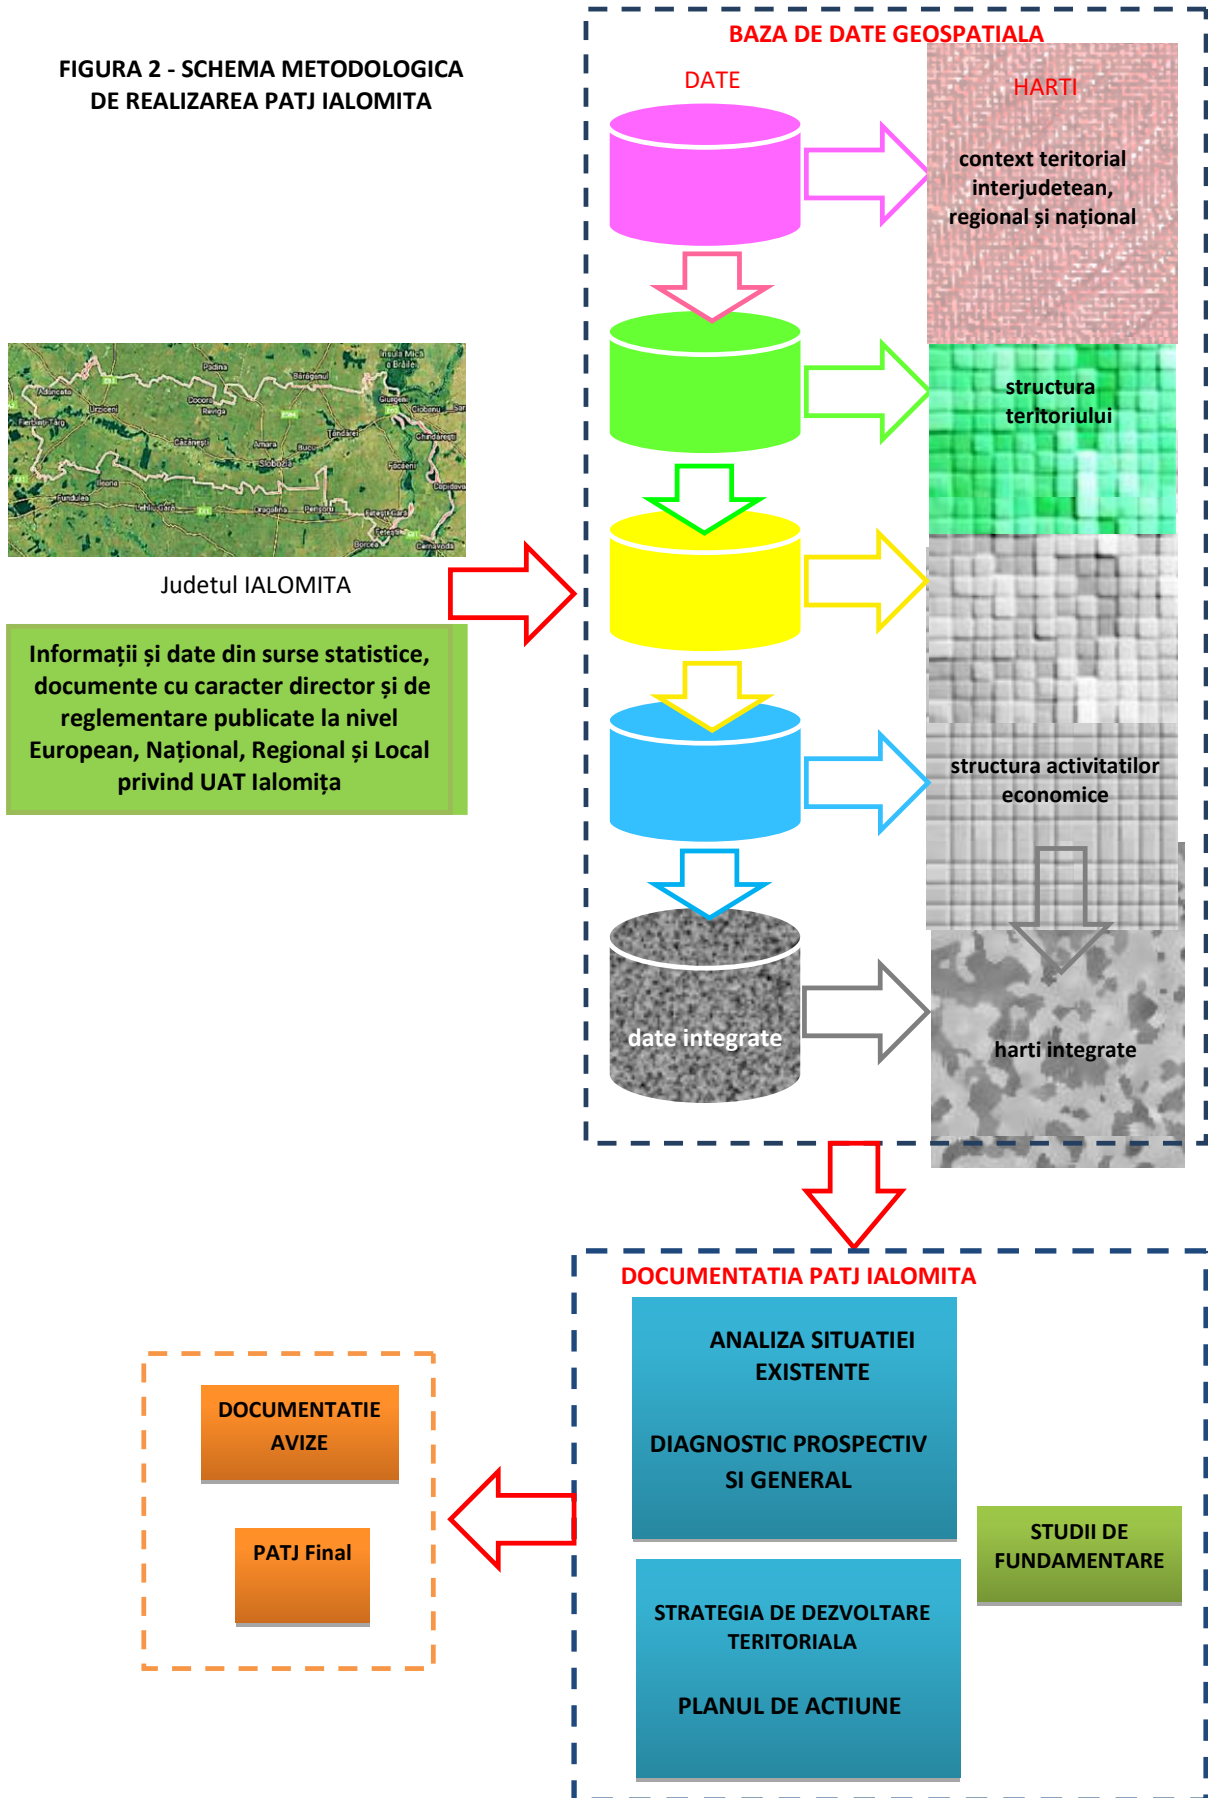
FIGURA 2 - SCHEMA METODOLOGICA DE REALIZAREA PATJ IALOMITA

Judetul IALOMITA

Informații și date din surse statistice, documente cu caracter director și de reglementare publicate la nivel European, Național, Regional și Local privind UAT Ialomița

BAZA DE DATE GEOSPATIALA

DATE

HARTI

context teritorial interjudetean, regional și național

structura teritoriului

structura activitatilor economice

date integrate

harti integrate

DOCUMENTATIA PATJ IALOMITA

ANALIZA SITUATIEI EXISTENTE

DIAGNOSTIC PROSPECTIV SI GENERAL

STRATEGIA DE DEZVOLTARE TERITORIALA

PLANUL DE ACTIUNE

STUDII DE FUNDAMENTARE

DOCUMENTATIE AVIZE

PATJ Final